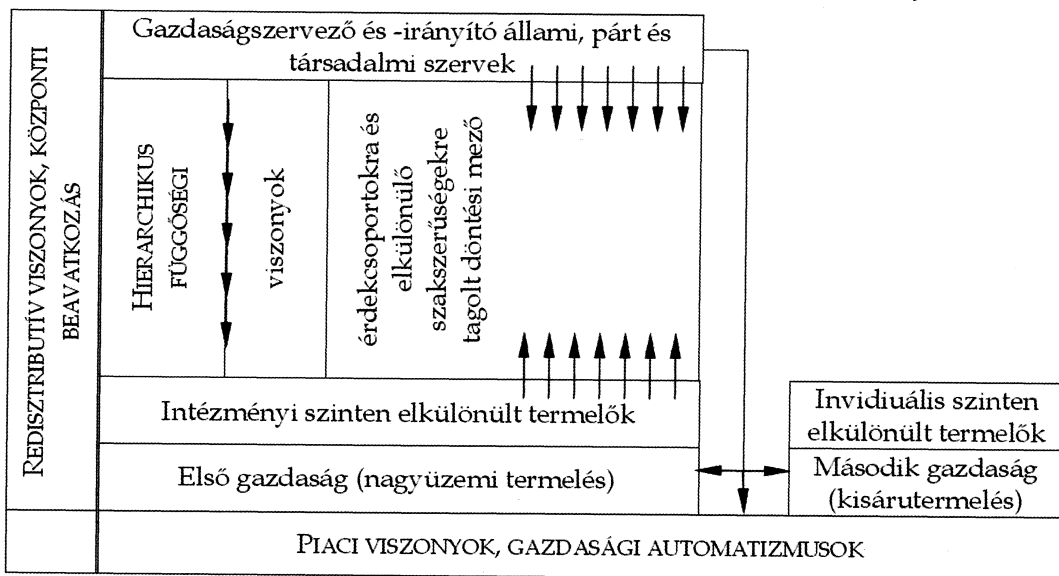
REDISZTRIBUTÍV VISZONYOK, KÖZPONTI BEAVATKOZÁS

Gazdaságszervező és -irányító állami, párt és társadalmi szervek

HIERARCHIKUS FÜGGŐSÉGI viszonyok

érdekcsoportokra és elkülönülő szakszerűségekre tagolt döntési mező

Intézményi szinten elkülönült termelők

Invidiuális szinten elkülönült termelők

Első gazdaság (nagyüzemi termelés)

Második gazdaság (kisárutermelés)

PIACI VISZONYOK, GAZDASÁGI AUTOMATIZMUSOK